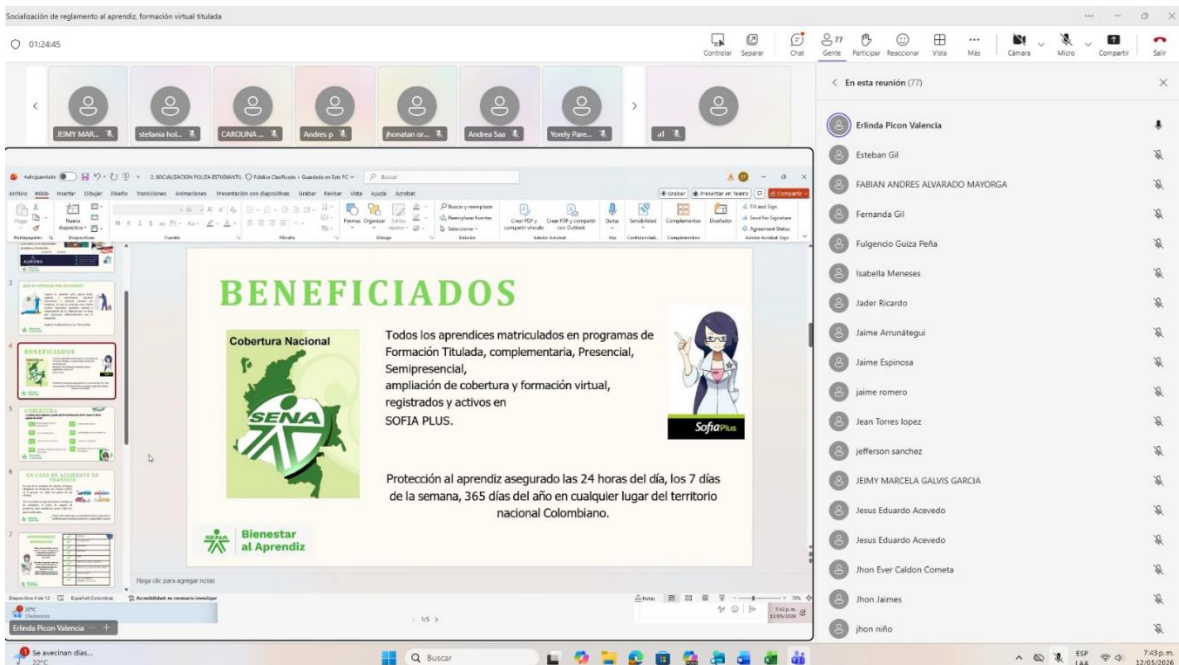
Socialización de reglamento al aprendiz, formación virtual titulada

01:24:45

Controlar Separar Chat Gente Participar Reaccionar Vista Más Cámara Micro Compartir Salir

JEIMY MAR... stefania hol... CAROLINA ... Andres p jhonatan or... Andrea Saa Yorely Pare...

En esta reunión (77)

Erlinda Picon Valencia
Esteban Gil
FABIAN ANDRES ALVARADO MAYORGA
Fernanda Gil
Fulgencio Guiza Peña
Isabella Meneses
Jader Ricardo
Jaime Arrunátegui
Jaime Espinosa
jaime romero
Jean Torres lopez
jefferson sanchez
JEIMY MARCELA GALVIS GARCIA
Jesus Eduardo Acevedo
Jesus Eduardo Acevedo
Jhon Ever Caldon Cometa
Jhon Jaimes
jhon niño

Archivo Inicio Insertar Dibujar Diseño Transiciones Animaciones Presentación con diapositivas Grabar Revisar Vista Ayuda Acrobat

BENEFICIADOS

Cobertura Nacional

SENA

Todos los aprendices matriculados en programas de Formación Titulada, complementaria, Presencial, Semipresencial, ampliación de cobertura y formación virtual, registrados y activos en SOFIA PLUS.

SofiaPlus

Protección al aprendiz asegurado las 24 horas del día, los 7 días de la semana, 365 días del año en cualquier lugar del territorio nacional Colombiano.

Bienestar al Aprendiz

Haga clic para agregar notas

Diapositiva 4 de 12 Español (Colombia)

Erlinda Picon Valencia

Se avecinan días... 22°C

Buscar

ESP LAA 7:43 p.m. 12/05/2026